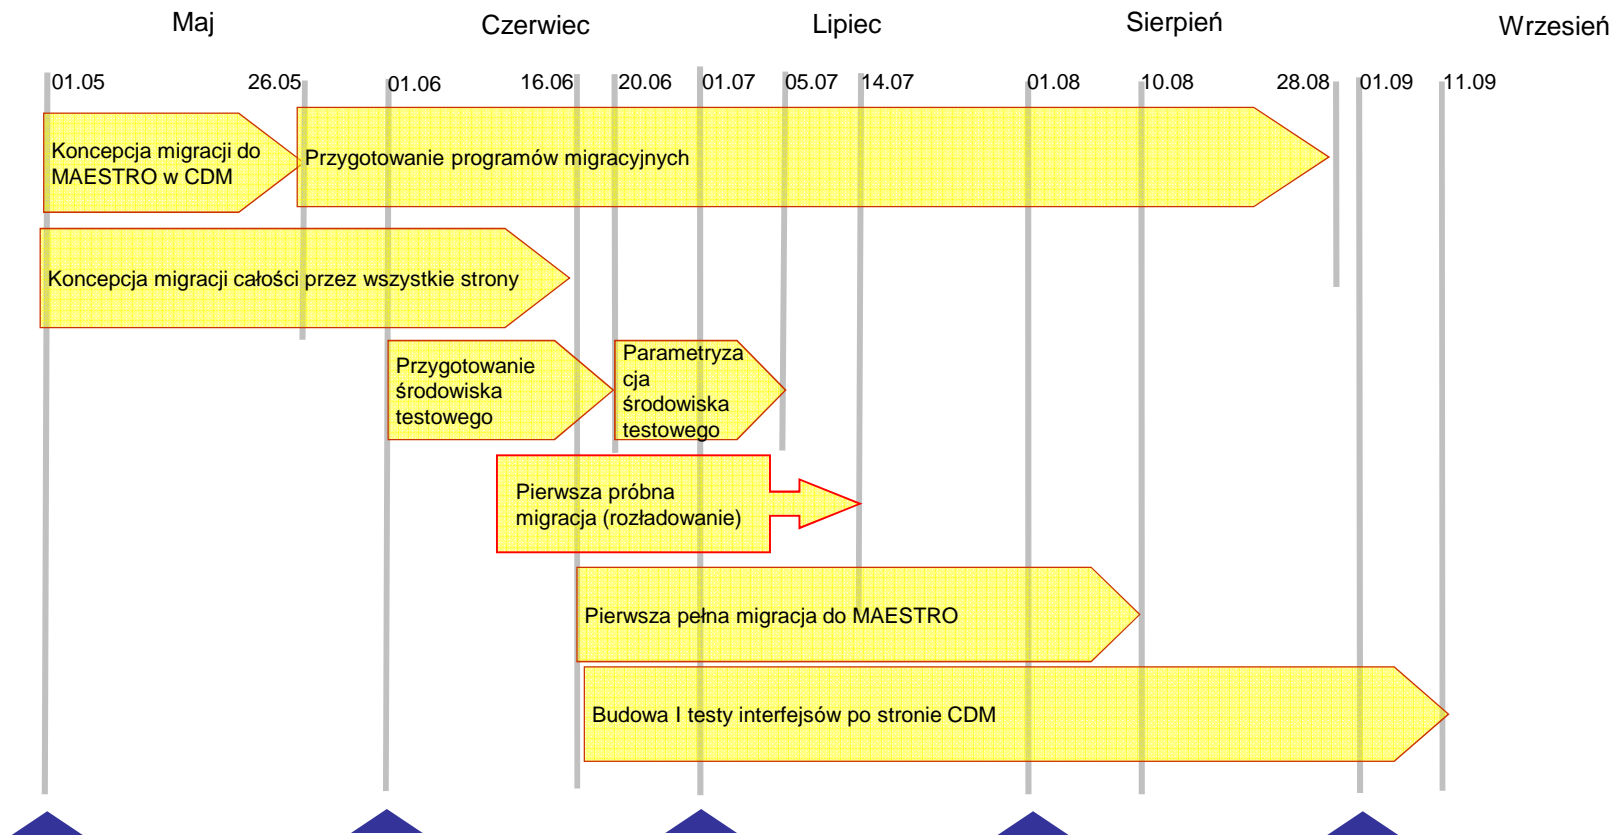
Maj Czerwiec Lipiec Sierpień Wrzesień

01.05 26.05 01.06 16.06 20.06 01.07 05.07 14.07 01.08 10.08 28.08 01.09 11.09

Koncepcja migracji do MAESTRO w CDM

Przygotowanie programów migracyjnych

Koncepcja migracji całości przez wszystkie strony

Przygotowanie środowiska testowego

Parametryzacja środowiska testowego

Pierwsza próbna migracja (rozładowanie)

Pierwsza pełna migracja do MAESTRO

Budowa I testy interfejsów po stronie CDM